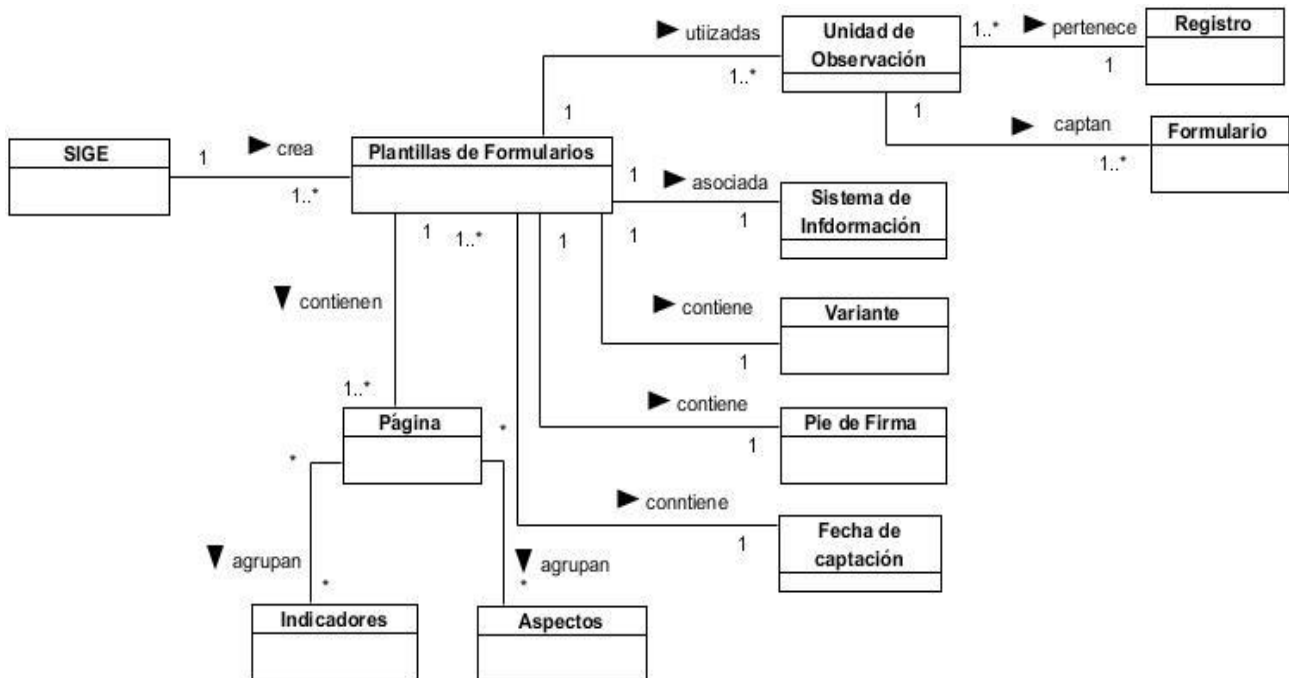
utiizadas

Unidad de Observación

1..*

pertenece

Registro

1

1..*

1

1

captan

Formulario

1..*

SIGE

1

crea

1..*

Plantillas de Formularios

1

asociada

1

Sistema de Infdormación

1

1..*

1

1

contienen

contiene

Variante

1

1..*

contiene

Página

*

Pie de Firma

1

*

conntiene

Fecha de captación

1

agrupan

*

agrupan

*

Indicadores

Aspectos